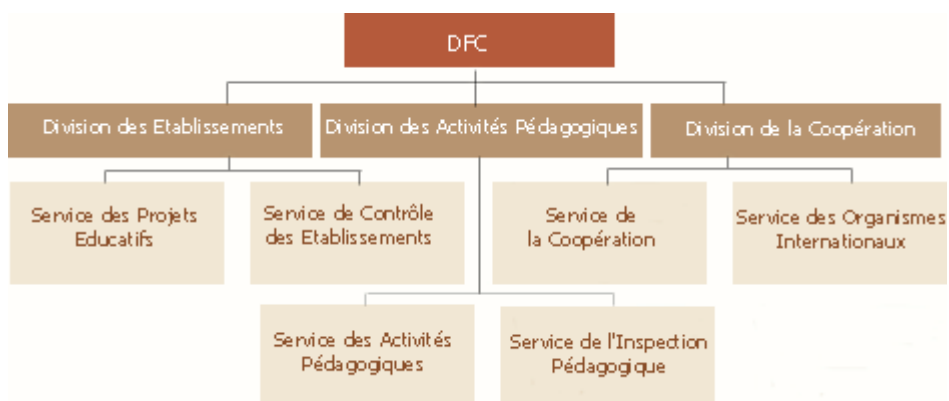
DFC

Division des Etablissements

Division des Activités Pédagogiques

Division de la Coopération

Service des Projets Educatifs

Service de Contrôle des Etablissements

Service de la Coopération

Service des Organismes Internationaux

Service des Activités Pédagogiques

Service de l'Inspection Pédagogique